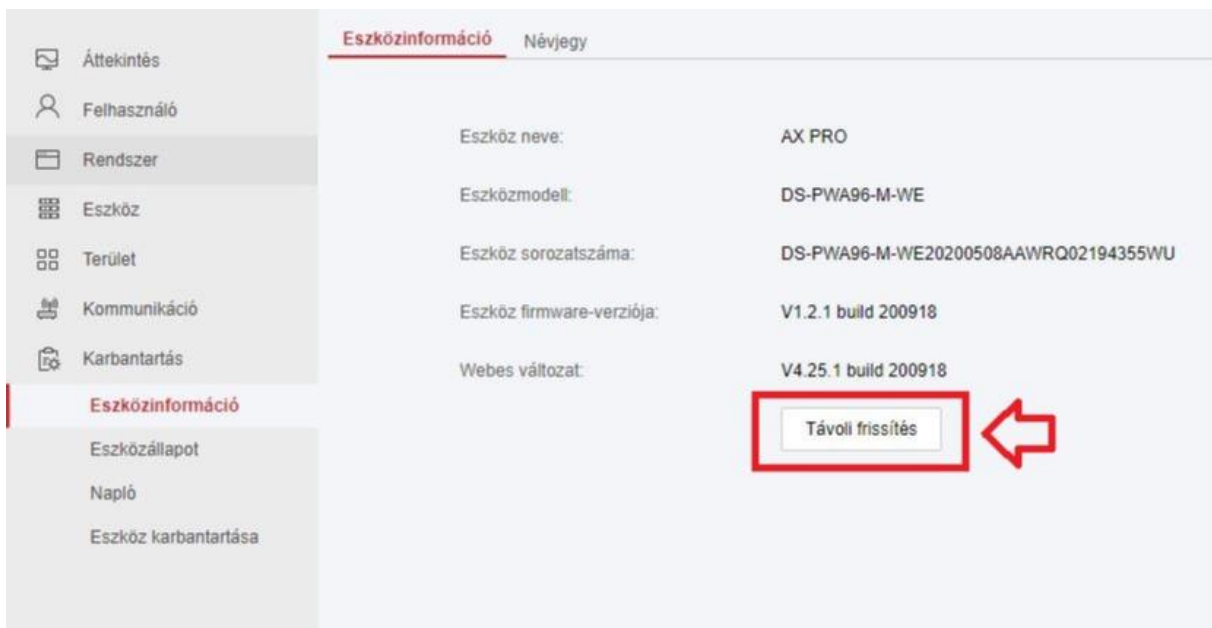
Áttekintés
Felhasználó
Rendszer
Eszköz
Terület
Kommunikáció
Karbantartás
Eszközinformáció
Eszközállapot
Napló
Eszköz karbantartása

Eszközinformáció Névjegy

| | |
|---|---|
| Eszköz neve: | AX PRO |
| Eszközmodell: | DS-PWA96-M-WE |
| Eszköz sorozatszáma: | DS-PWA96-M-WE20200508AAWRQ02194355WU |
| Eszköz firmware-verziója: | V1.2.1 build 200918 |
| Webes változat: | V4.25.1 build 200918 |

Távoli frissítés